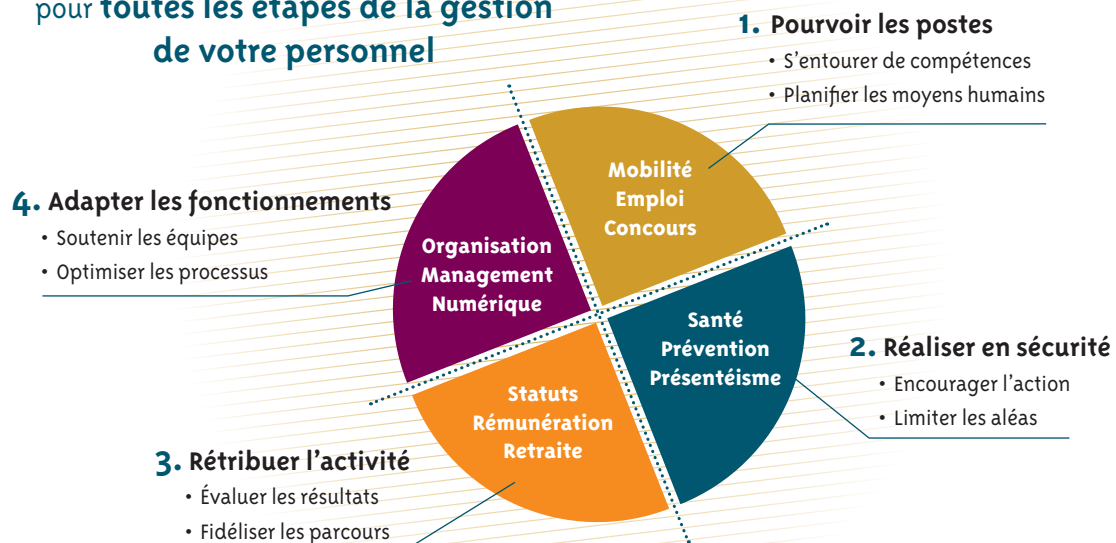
pour toutes les étapes de la gestion de votre personnel

1. Pourvoir les postes
• S'entourer de compétences
• Planifier les moyens humains

4. Adapter les fonctionnements
• Soutenir les équipes
• Optimiser les processus

Mobilité
Emploi
Concours

Organisation
Management
Numérique

Santé
Prévention
Présentéisme

Statuts
Rémunération
Retraite

2. Réaliser en sécurité
• Encourager l'action
• Limiter les aléas

3. Rétribuer l'activité
• Évaluer les résultats
• Fidéliser les parcours